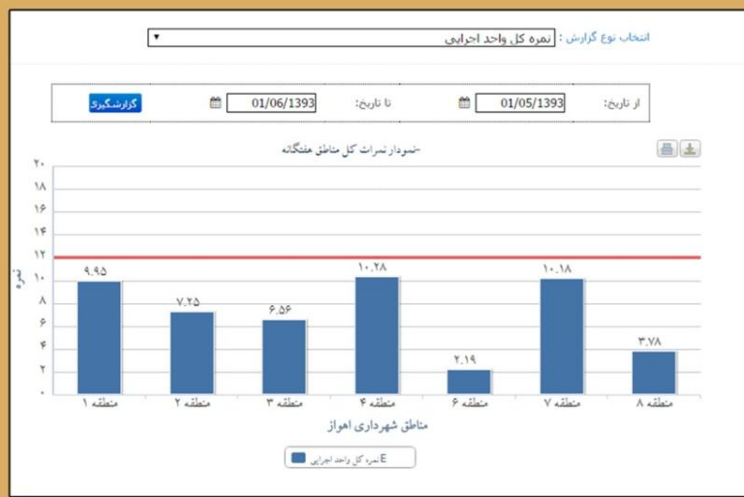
انتخاب نوع گزارش : نمره کل واحد اجرایی

از تاریخ: 01/05/1393
تا تاریخ: 01/06/1393
گزارشگیری

نمودار نمرات کل مناطق هفتگانه

۲۰
۱۸
۱۶
۱۴
۱۲
۱۰
۸
۶
۴
۲
۰

نمره

۹.۹۵
۷.۲۵
۶.۵۶
۱۰.۲۸
۲.۱۹
۱۰.۱۸
۳.۷۸

منطقه ۱
منطقه ۲
منطقه ۳
منطقه ۴
منطقه ۶
منطقه ۷
منطقه ۸

مناطق شهرداری اهواز

E نمره کل واحد اجرایی